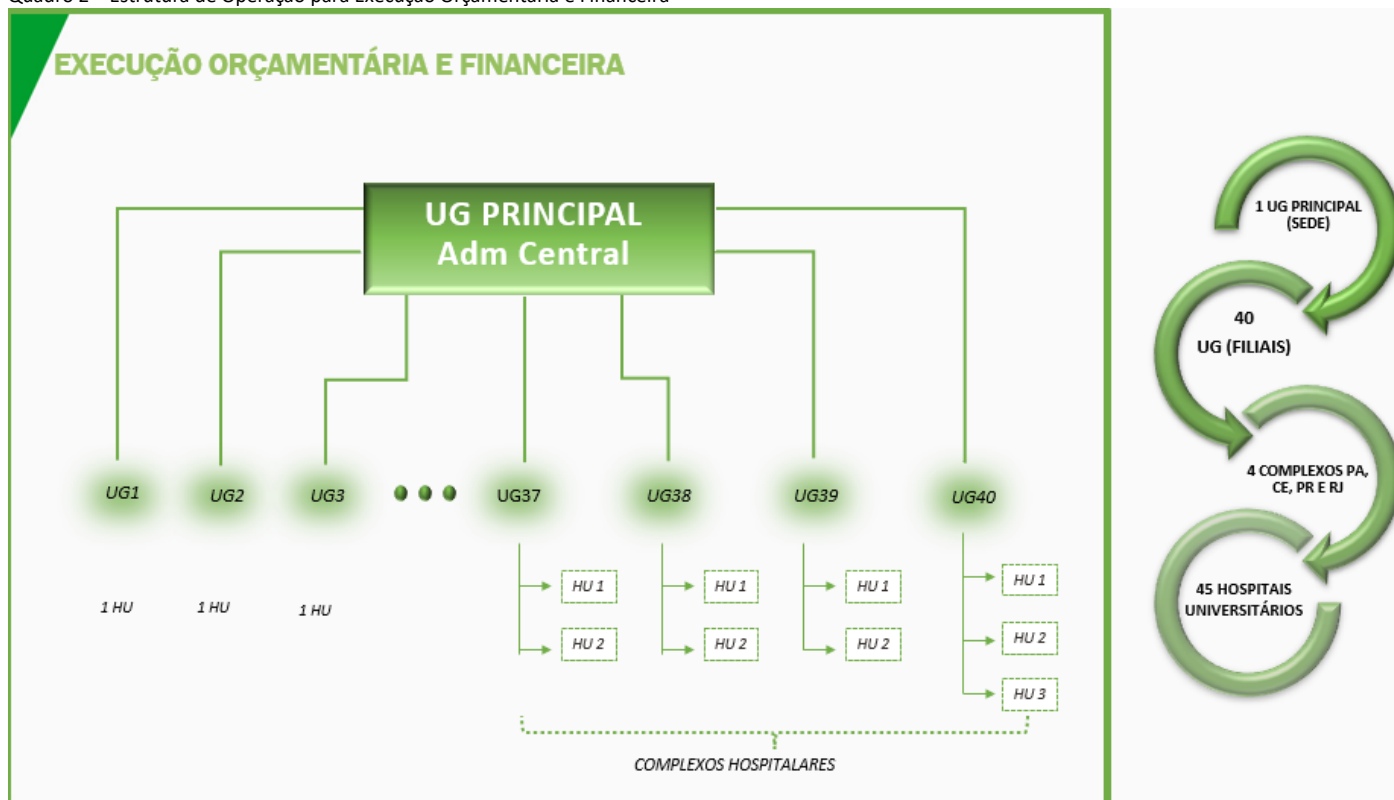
Quadro 2 – Estrutura de Operação para Execução Orçamentária e Financeira

EXECUÇÃO ORÇAMENTÁRIA E FINANCEIRA

UG PRINCIPAL
Adm Central

UG1 UG2 UG3 UG37 UG38 UG39 UG40

1 HU 1 HU 1 HU

HU 1
HU 2

HU 1
HU 2

HU 1
HU 2

HU 1
HU 2
HU 3

COMPLEXOS HOSPITALARES

1 UG PRINCIPAL (SEDE)

40
UG (FILIAIS)

4 COMPLEXOS PA, CE, PR E RJ

45 HOSPITAIS UNIVERSITÁRIOS